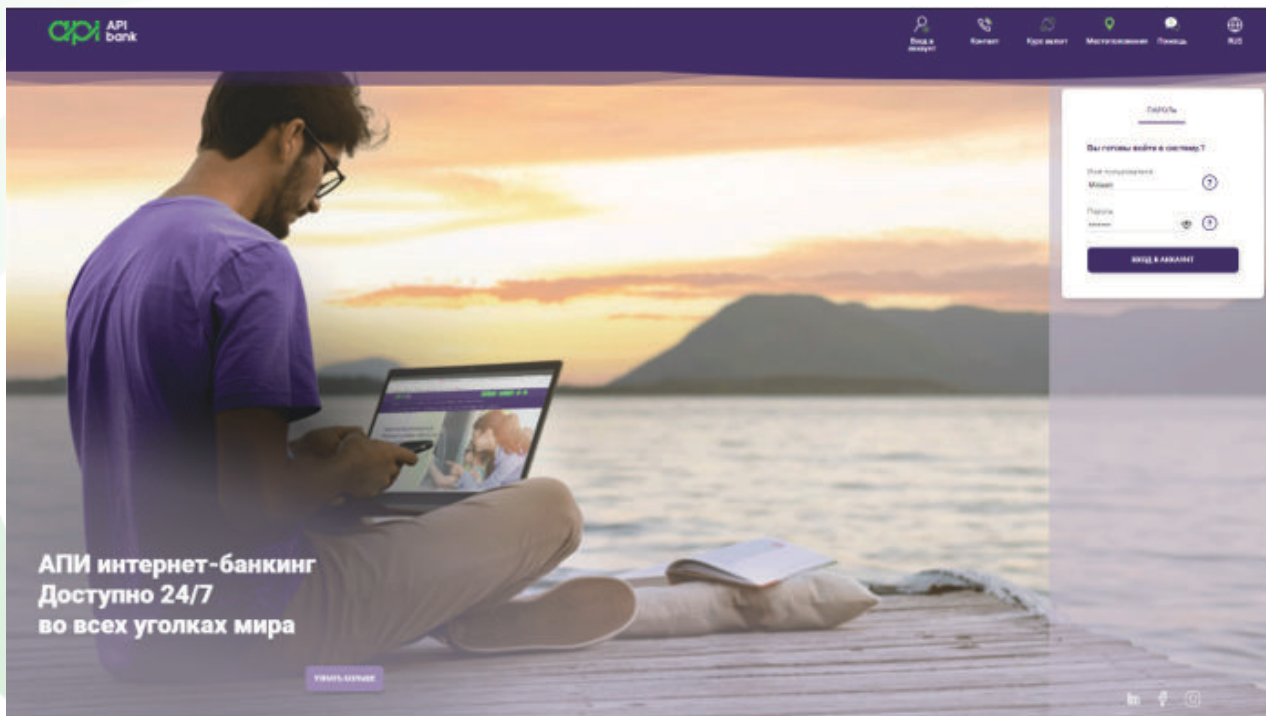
API bank

Вход в аккаунт
Контакт
Курс валют
Местоположение
Помощь
RUS

Пароль

Вы готовы войти в систему?
Имя пользователя
Михаил
?
Пароль
••••••
?
ВХОД В АККАУНТ

АПИ интернет-банкинг
Доступно 24/7
во всех уголках мира

УЗНАТЬ БОЛЬШЕ